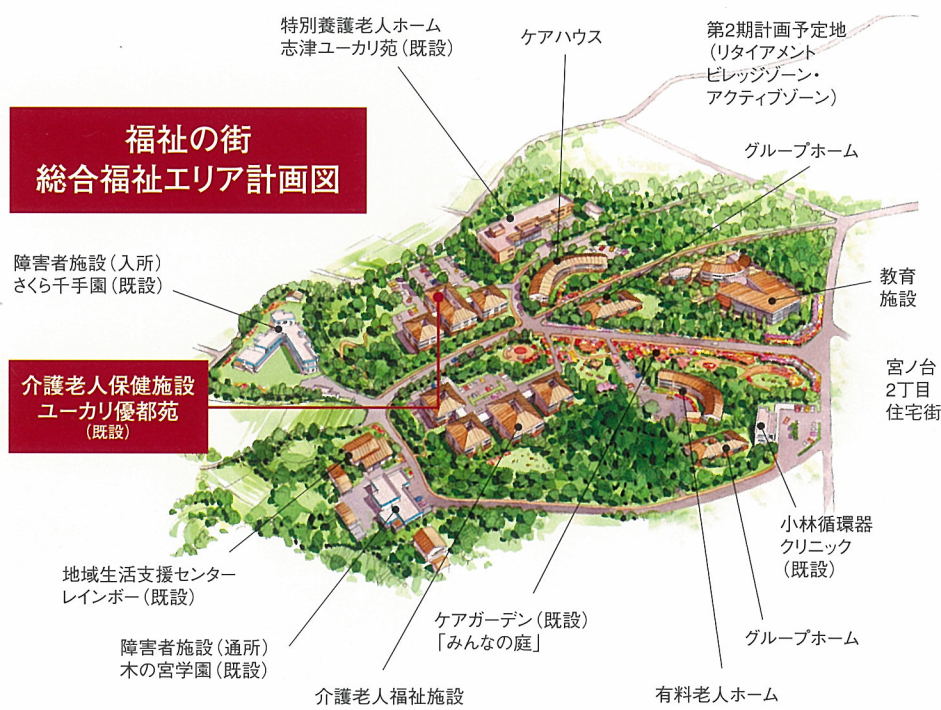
福祉の街
総合福祉エリア計画図

特別養護老人ホーム
志津ユーカリ苑（既設）

ケアハウス

第2期計画予定地
（リタイアメント
ビレッジゾーン・
アクティブゾーン）

グループホーム

障害者施設（入所）
さくら千手園（既設）

教育
施設

宮ノ台
2丁目
住宅街

介護老人保健施設
ユーカリ優都苑
（既設）

小林循環器
クリニック
（既設）

地域生活支援センター
レインボー（既設）

ケアガーデン（既設）
「みんなの庭」

グループホーム

障害者施設（通所）
木の宮学園（既設）

介護老人福祉施設

有料老人ホーム